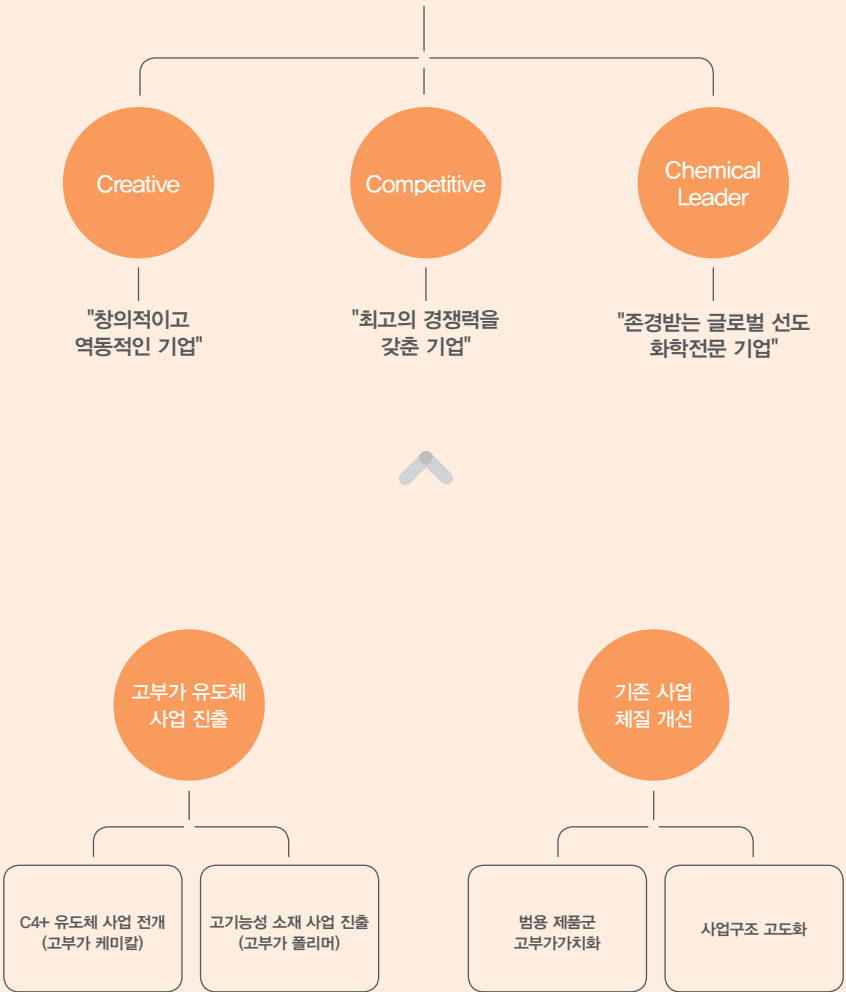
Creative

Competitive

Chemical Leader

"창의적이고 역동적인 기업"

"최고의 경쟁력을 갖춘 기업"

"존경받는 글로벌 선도 화학전문 기업"

고부가 유도체 사업 진출

기존 사업 체질 개선

C4+ 유도체 사업 전개 (고부가 케미칼)

고기능성 소재 사업 진출 (고부가 폴리머)

범용 제품군 고부가가치화

사업구조 고도화